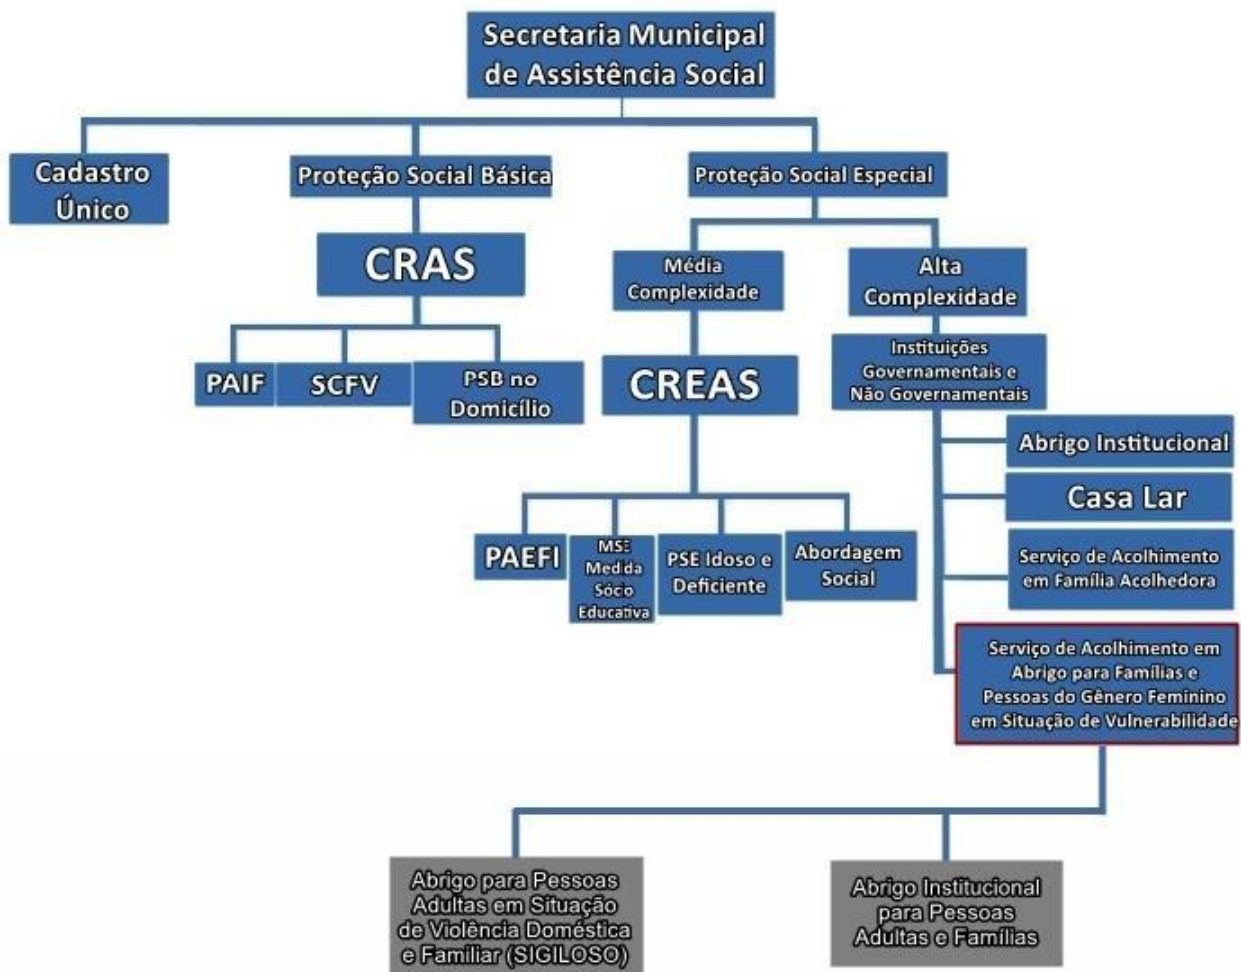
Secretaria Municipal de Assistência Social

Cadastro Único

Proteção Social Básica

Proteção Social Especial

CRAS

Média Complexidade

Alta Complexidade

PAIF

SCFV

PSB no Domicílio

CREAS

Instituições Governamentais e Não Governamentais

Abrigo Institucional

Casa Lar

Serviço de Acolhimento em Família Acolhedora

PAEFI

MSE Medida Sócio Educativa

PSE Idoso e Deficiente

Abordagem Social

Serviço de Acolhimento em Abrigo para Famílias e Pessoas do Gênero Feminino em Situação de Vulnerabilidade

Abrigo para Pessoas Adultas em Situação de Violência Doméstica e Familiar (SIGILOSO)

Abrigo Institucional para Pessoas Adultas e Famílias